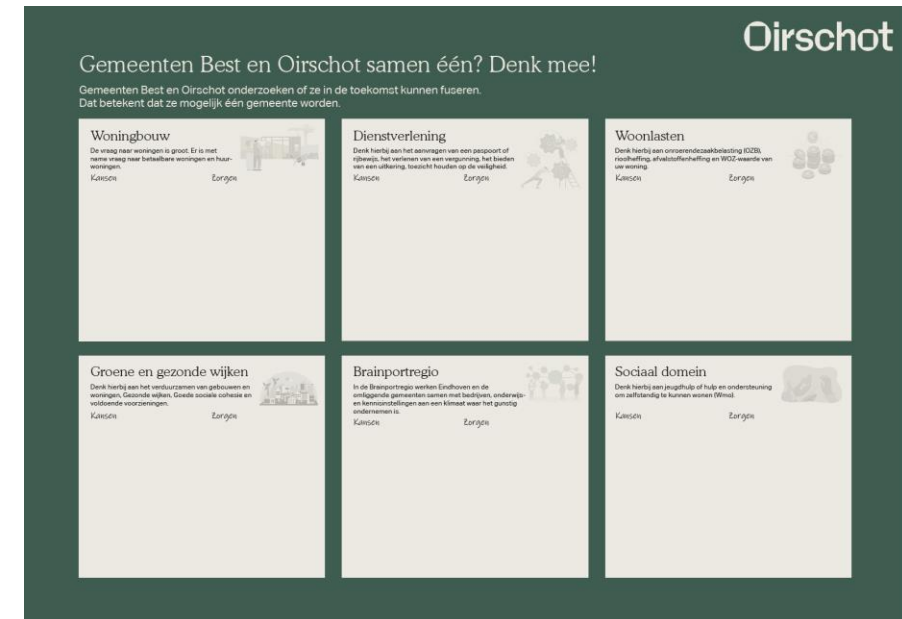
Oirschot

Gemeenten Best en Oirschot samen één? Denk mee!

Gemeenten Best en Oirschot onderzoeken of ze in de toekomst kunnen fuseren. Dat betekent dat ze mogelijk één gemeente worden.

Woningbouw

De vraag naar woningen is groot. Er is met name vraag naar betaalbare woningen en huurwoningen.

Kansen

Zorgen

Dienstverlening

Denk hierbij aan het aanvragen van een paspoort of rijbewijs, het verlenen van een vergunning, het bieden van een uitkering, toezicht houden op de veiligheid.

Kansen

Zorgen

Woonlasten

Denk hierbij aan onroerendezaakbelasting (OZB), rioolheffing, afvalstoffenheffing en WOZ-waarde van uw woning.

Kansen

Zorgen

Groene en gezonde wijken

Denk hierbij aan het verduurzamen van gebouwen en woningen, Gezonde wijken, Goede sociale cohesie en voldoende voorzieningen.

Kansen

Zorgen

Brainportregio

In de Brainportregio werken Eindhoven en de omliggende gemeenten samen met bedrijven, onderwijs- en kennisinstellingen aan een klimaat waar het gunstig ondernemen is.

Kansen

Zorgen

Sociaal domein

Denk hierbij aan jeugdhulp of hulp en ondersteuning om zelfstandig te kunnen wonen (Wmo).

Kansen

Zorgen